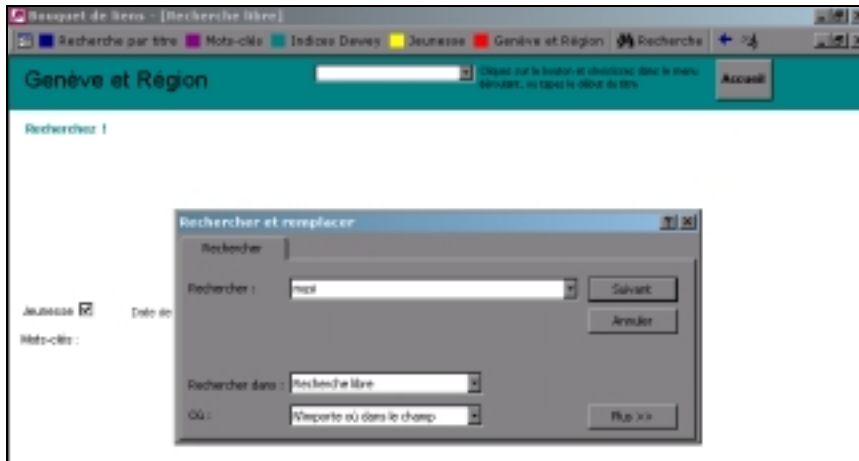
Bouquet de liens - [Recherche libre]

Recherche par titre Mots-clés Indices Dewey Jeunesse Genève et Région Recherche

Genève et Région

Cliquez sur le bouton et choisissez dans le menu déroulant, ou tapez le début du titre

Accueil

Recherchez !

Jeunesse

Date de

Mots-clés :

Rechercher et remplacer

Rechercher

Rechercher : mezi

Suivant

Annuler

Rechercher dans : Recherche libre

Où : N'importe où dans le champ

Plus >>